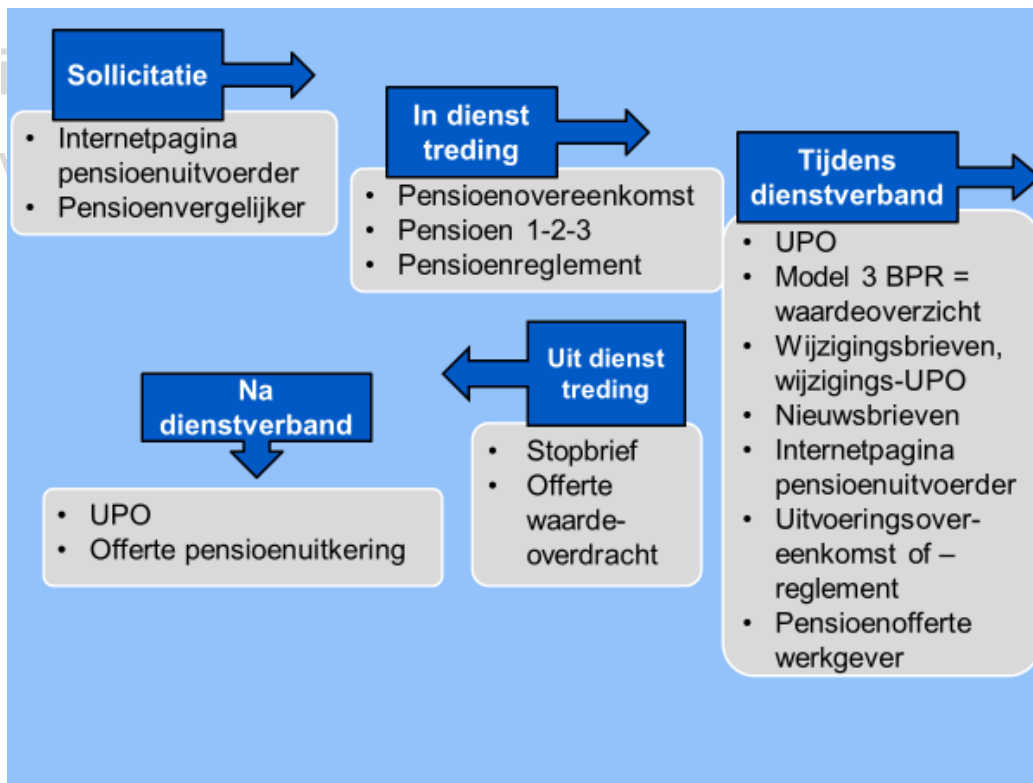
Sollicitatie

- Internetpagina pensioenuitvoerder
- Pensioenvergelijker

In dienst treding

- Pensioenovereenkomst
- Pensioen 1-2-3
- Pensioenreglement

Tijdens dienstverband

- UPO
- Model 3 BPR = waardeoverzicht
- Wijzigingsbrieven, wijzigings-UPO
- Nieuwsbrieven
- Internetpagina pensioenuitvoerder
- Uitvoeringsovereenkomst of – reglement
- Pensioenofferte werkgever

Uit dienst treding

- Stopbrief
- Offerte waarde-overdracht

Na dienstverband

- UPO
- Offerte pensioenuitkering